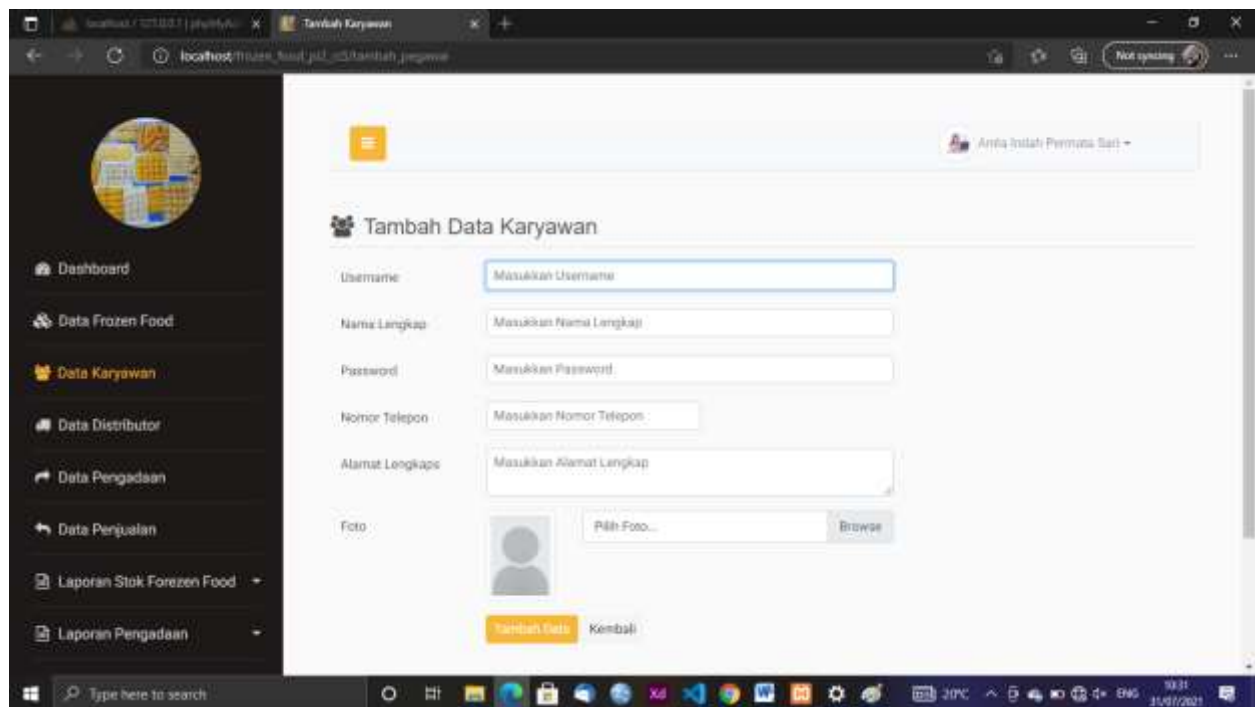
localhost / 127.0.0.1 | phpMyAdmin
Tambah Karyawan
localhost/frozen_food_pi2_ci3/tambah_pegawai
Not syncing

Anita Indah Permata Sari

Tambah Data Karyawan

Dashboard
Data Frozen Food
Data Karyawan
Data Distributor
Data Pengadaan
Data Penjualan
Laporan Stok Forezen Food
Laporan Pengadaan

Username
Masukkan Username
Nama Lengkap
Masukkan Nama Lengkap
Password
Masukkan Password
Nomor Telepon
Masukkan Nomor Telepon
Alamat Lengkaps
Masukkan Alamat Lengkap
Foto
Pilih Foto...
Browse
Tambah Data
Kembali

Type here to search
20°C
ENG
10:31
31/07/2021